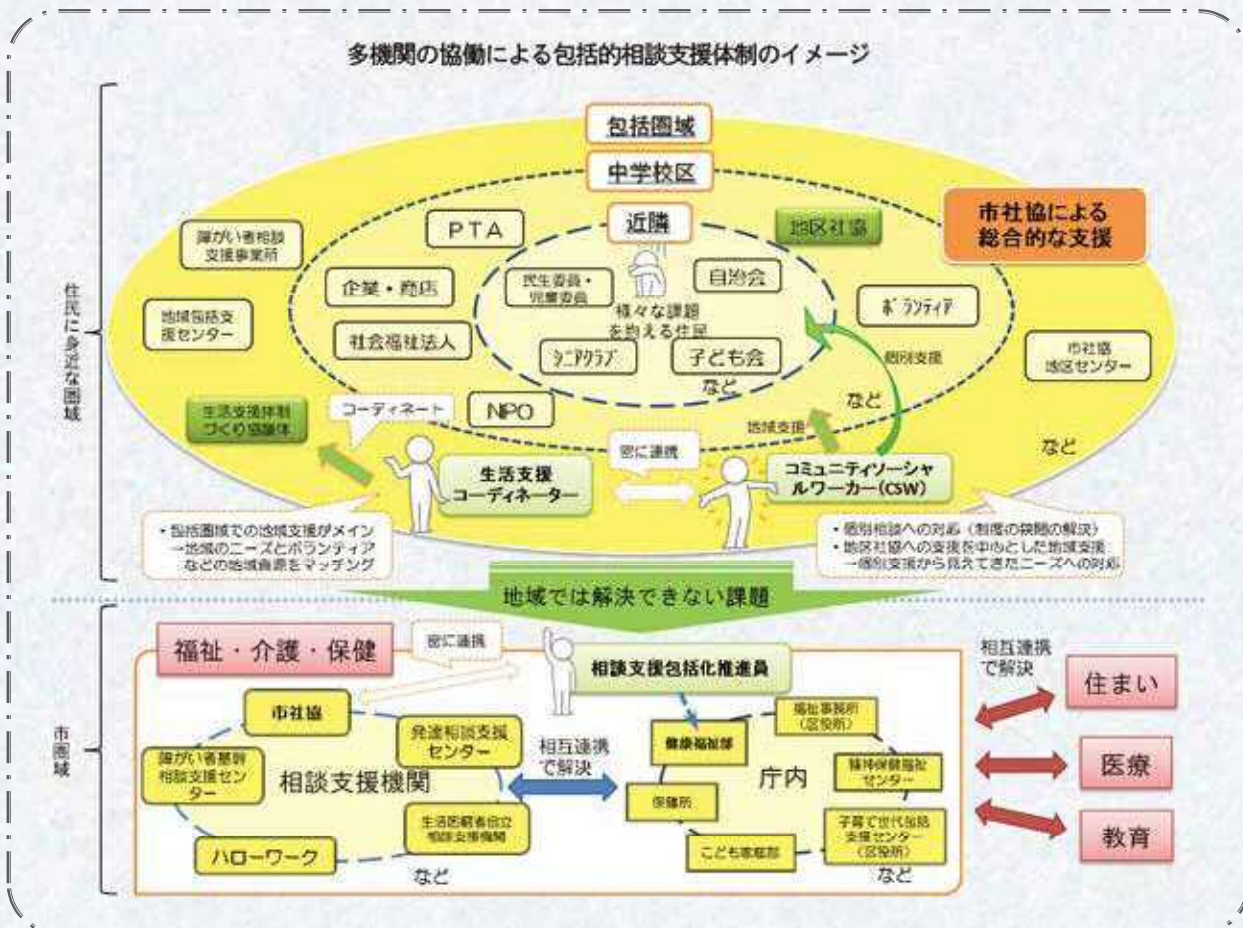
多機関の協働による包括的相談支援体制のイメージ

住民に身近な圏域

包括圏域

中学校区

近隣

PTA

地区社協

市社協による総合的な支援

障がい者相談支援事業所

企業・商店

民生委員・児童委員

自治会

様々な課題を抱える住民

ボランティア

地域包括支援センター

社会福祉法人

シニアクラブ

子ども会

など

個別支援

市社協地区センター

生活支援体制づくり協議体

コーディネート

NPO

など

地域支援

密に連携

など

生活支援コーディネーター

コミュニティソーシャルワーカー（CSW）

・包括圏域での地域支援がメイン
一地域のニーズとボランティアなどの地域資源をマッチング

・個別相談への対応（制度の狭間の課題の解決）
・地区社協への支援を中心とした地域支援
一個別支援から見えてきたニーズへの対応

地域では解決できない課題

市圏域

福祉・介護・保健

密に連携

相談支援包括化推進員

相互連携で解決

住まい

市社協

発達相談支援センター

健康福祉部

福祉事務所（区役所）

相互連携で解決

障がい者基幹相談支援センター

相談支援機関

庁内

精神保健福祉センター

医療

保健所

生活困窮者自立相談支援機関

子育て世代包括支援センター（区役所）

教育

ハローワーク

こども家庭部

など

など